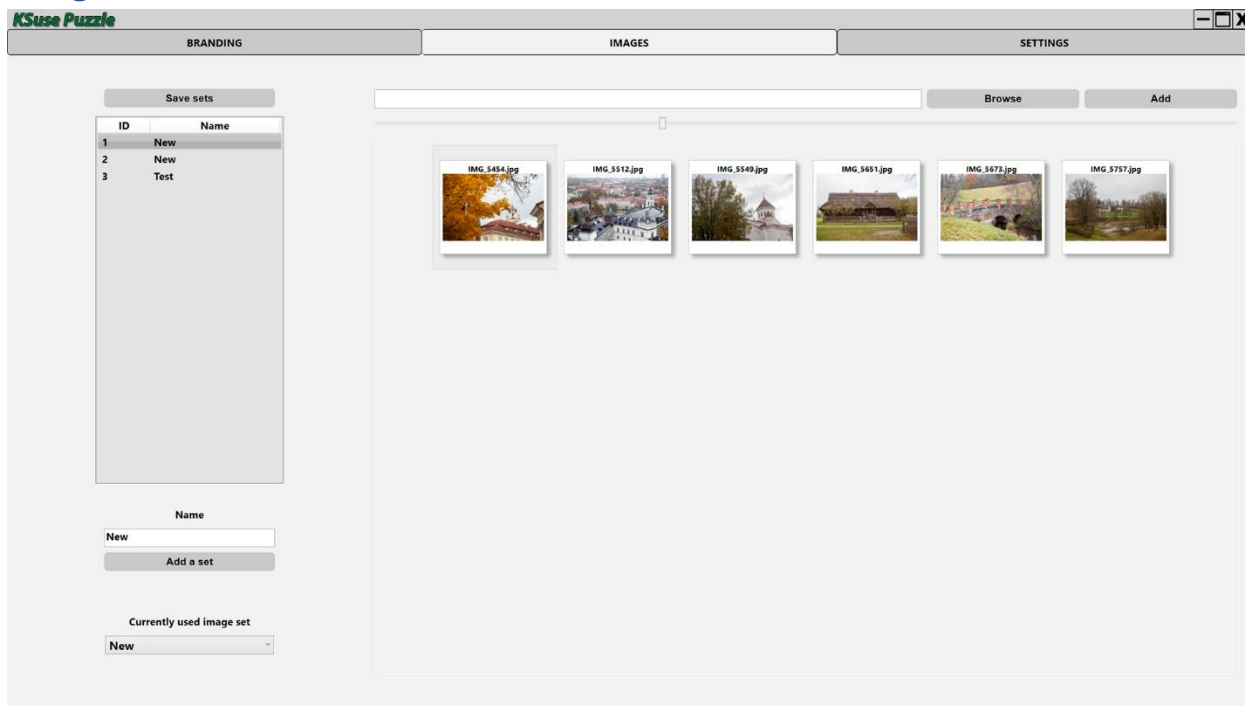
KSuse Puzzle

BRANDING

IMAGES

SETTINGS

Save sets

| ID | Name |
|---|---|
| 1 | New |
| 2 | New |
| 3 | Test |

Browse

Add

IMG_5454.jpg

IMG_5512.jpg

IMG_5549.jpg

IMG_5651.jpg

IMG_5673.jpg

IMG_5757.jpg

Name

New

Add a set

Currently used image set

New